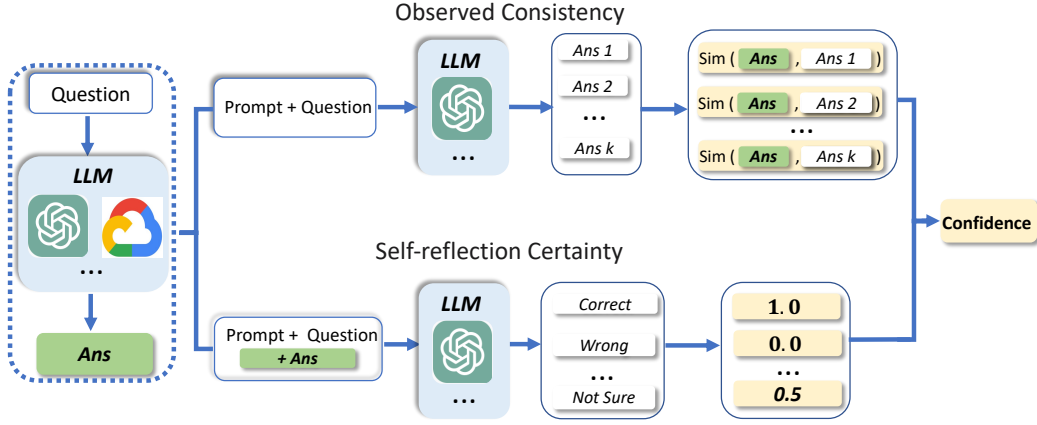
Question

LLM

...

Ans

Observed Consistency

Prompt + Question

LLM

...

Ans 1

Ans 2

...

Ans k

Sim ( Ans , Ans 1 )

Sim ( Ans , Ans 2 )

...

Sim ( Ans , Ans k )

Confidence

Self-reflection Certainty

Prompt + Question + Ans

LLM

...

Correct

Wrong

...

Not Sure

1.0

0.0

...

0.5